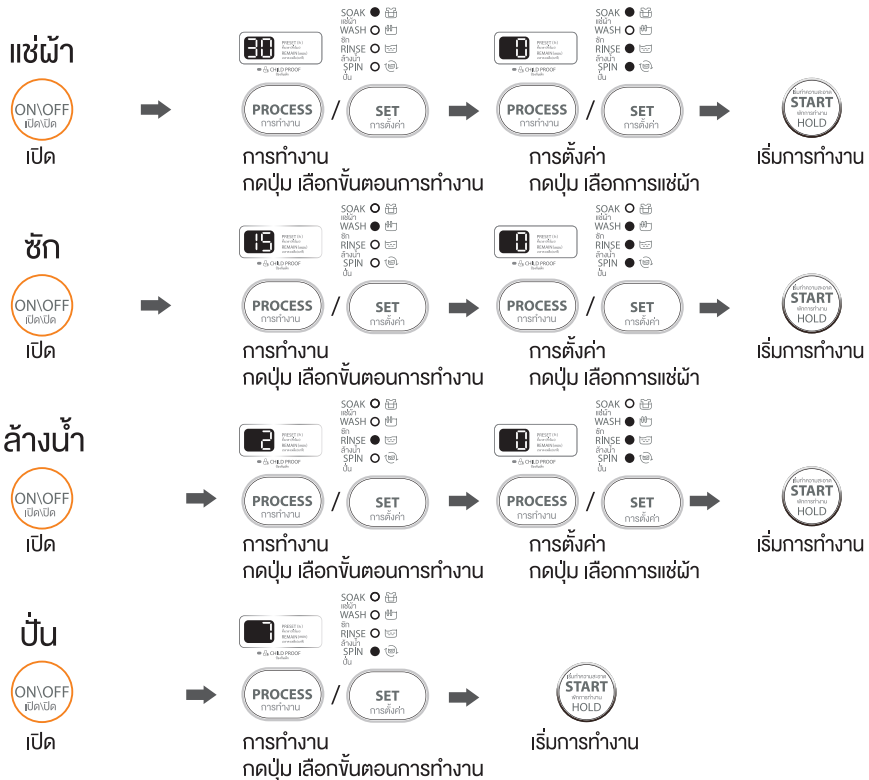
แช่ผ้า

ON\OFF
เปิด\ปิด
เปิด

30
PRESET (h)
REMAIN (min)
CHILD PROOF

SOAK
แช่ผ้า
WASH
ซัก
RINSE
ล้างน้ำ
SPIN
ปั่น

PROCESS
การทำงาน
/
SET
การตั้งค่า

การทำงาน
กดปุ่ม เลือกขั้นตอนการทำงาน

1
PRESET (h)
REMAIN (min)
CHILD PROOF

SOAK
แช่ผ้า
WASH
ซัก
RINSE
ล้างน้ำ
SPIN
ปั่น

PROCESS
การทำงาน
/
SET
การตั้งค่า

การตั้งค่า
กดปุ่ม เลือกการแช่ผ้า

START
HOLD
เริ่มการทำงาน

ซัก

ON\OFF
เปิด\ปิด
เปิด

15
PRESET (h)
REMAIN (min)
CHILD PROOF

SOAK
แช่ผ้า
WASH
ซัก
RINSE
ล้างน้ำ
SPIN
ปั่น

PROCESS
การทำงาน
/
SET
การตั้งค่า

การทำงาน
กดปุ่ม เลือกขั้นตอนการทำงาน

0
PRESET (h)
REMAIN (min)
CHILD PROOF

SOAK
แช่ผ้า
WASH
ซัก
RINSE
ล้างน้ำ
SPIN
ปั่น

PROCESS
การทำงาน
/
SET
การตั้งค่า

การตั้งค่า
กดปุ่ม เลือกการแช่ผ้า

START
HOLD
เริ่มการทำงาน

ล้างน้ำ

ON\OFF
เปิด\ปิด
เปิด

2
PRESET (h)
REMAIN (min)
CHILD PROOF

SOAK
แช่ผ้า
WASH
ซัก
RINSE
ล้างน้ำ
SPIN
ปั่น

PROCESS
การทำงาน
/
SET
การตั้งค่า

การทำงาน
กดปุ่ม เลือกขั้นตอนการทำงาน

1
PRESET (h)
REMAIN (min)
CHILD PROOF

SOAK
แช่ผ้า
WASH
ซัก
RINSE
ล้างน้ำ
SPIN
ปั่น

PROCESS
การทำงาน
/
SET
การตั้งค่า

การตั้งค่า
กดปุ่ม เลือกการแช่ผ้า

START
HOLD
เริ่มการทำงาน

ปั่น

ON\OFF
เปิด\ปิด
เปิด

7
PRESET (h)
REMAIN (min)
CHILD PROOF

SOAK
แช่ผ้า
WASH
ซัก
RINSE
ล้างน้ำ
SPIN
ปั่น

PROCESS
การทำงาน
/
SET
การตั้งค่า

การทำงาน
กดปุ่ม เลือกขั้นตอนการทำงาน

START
HOLD
เริ่มการทำงาน